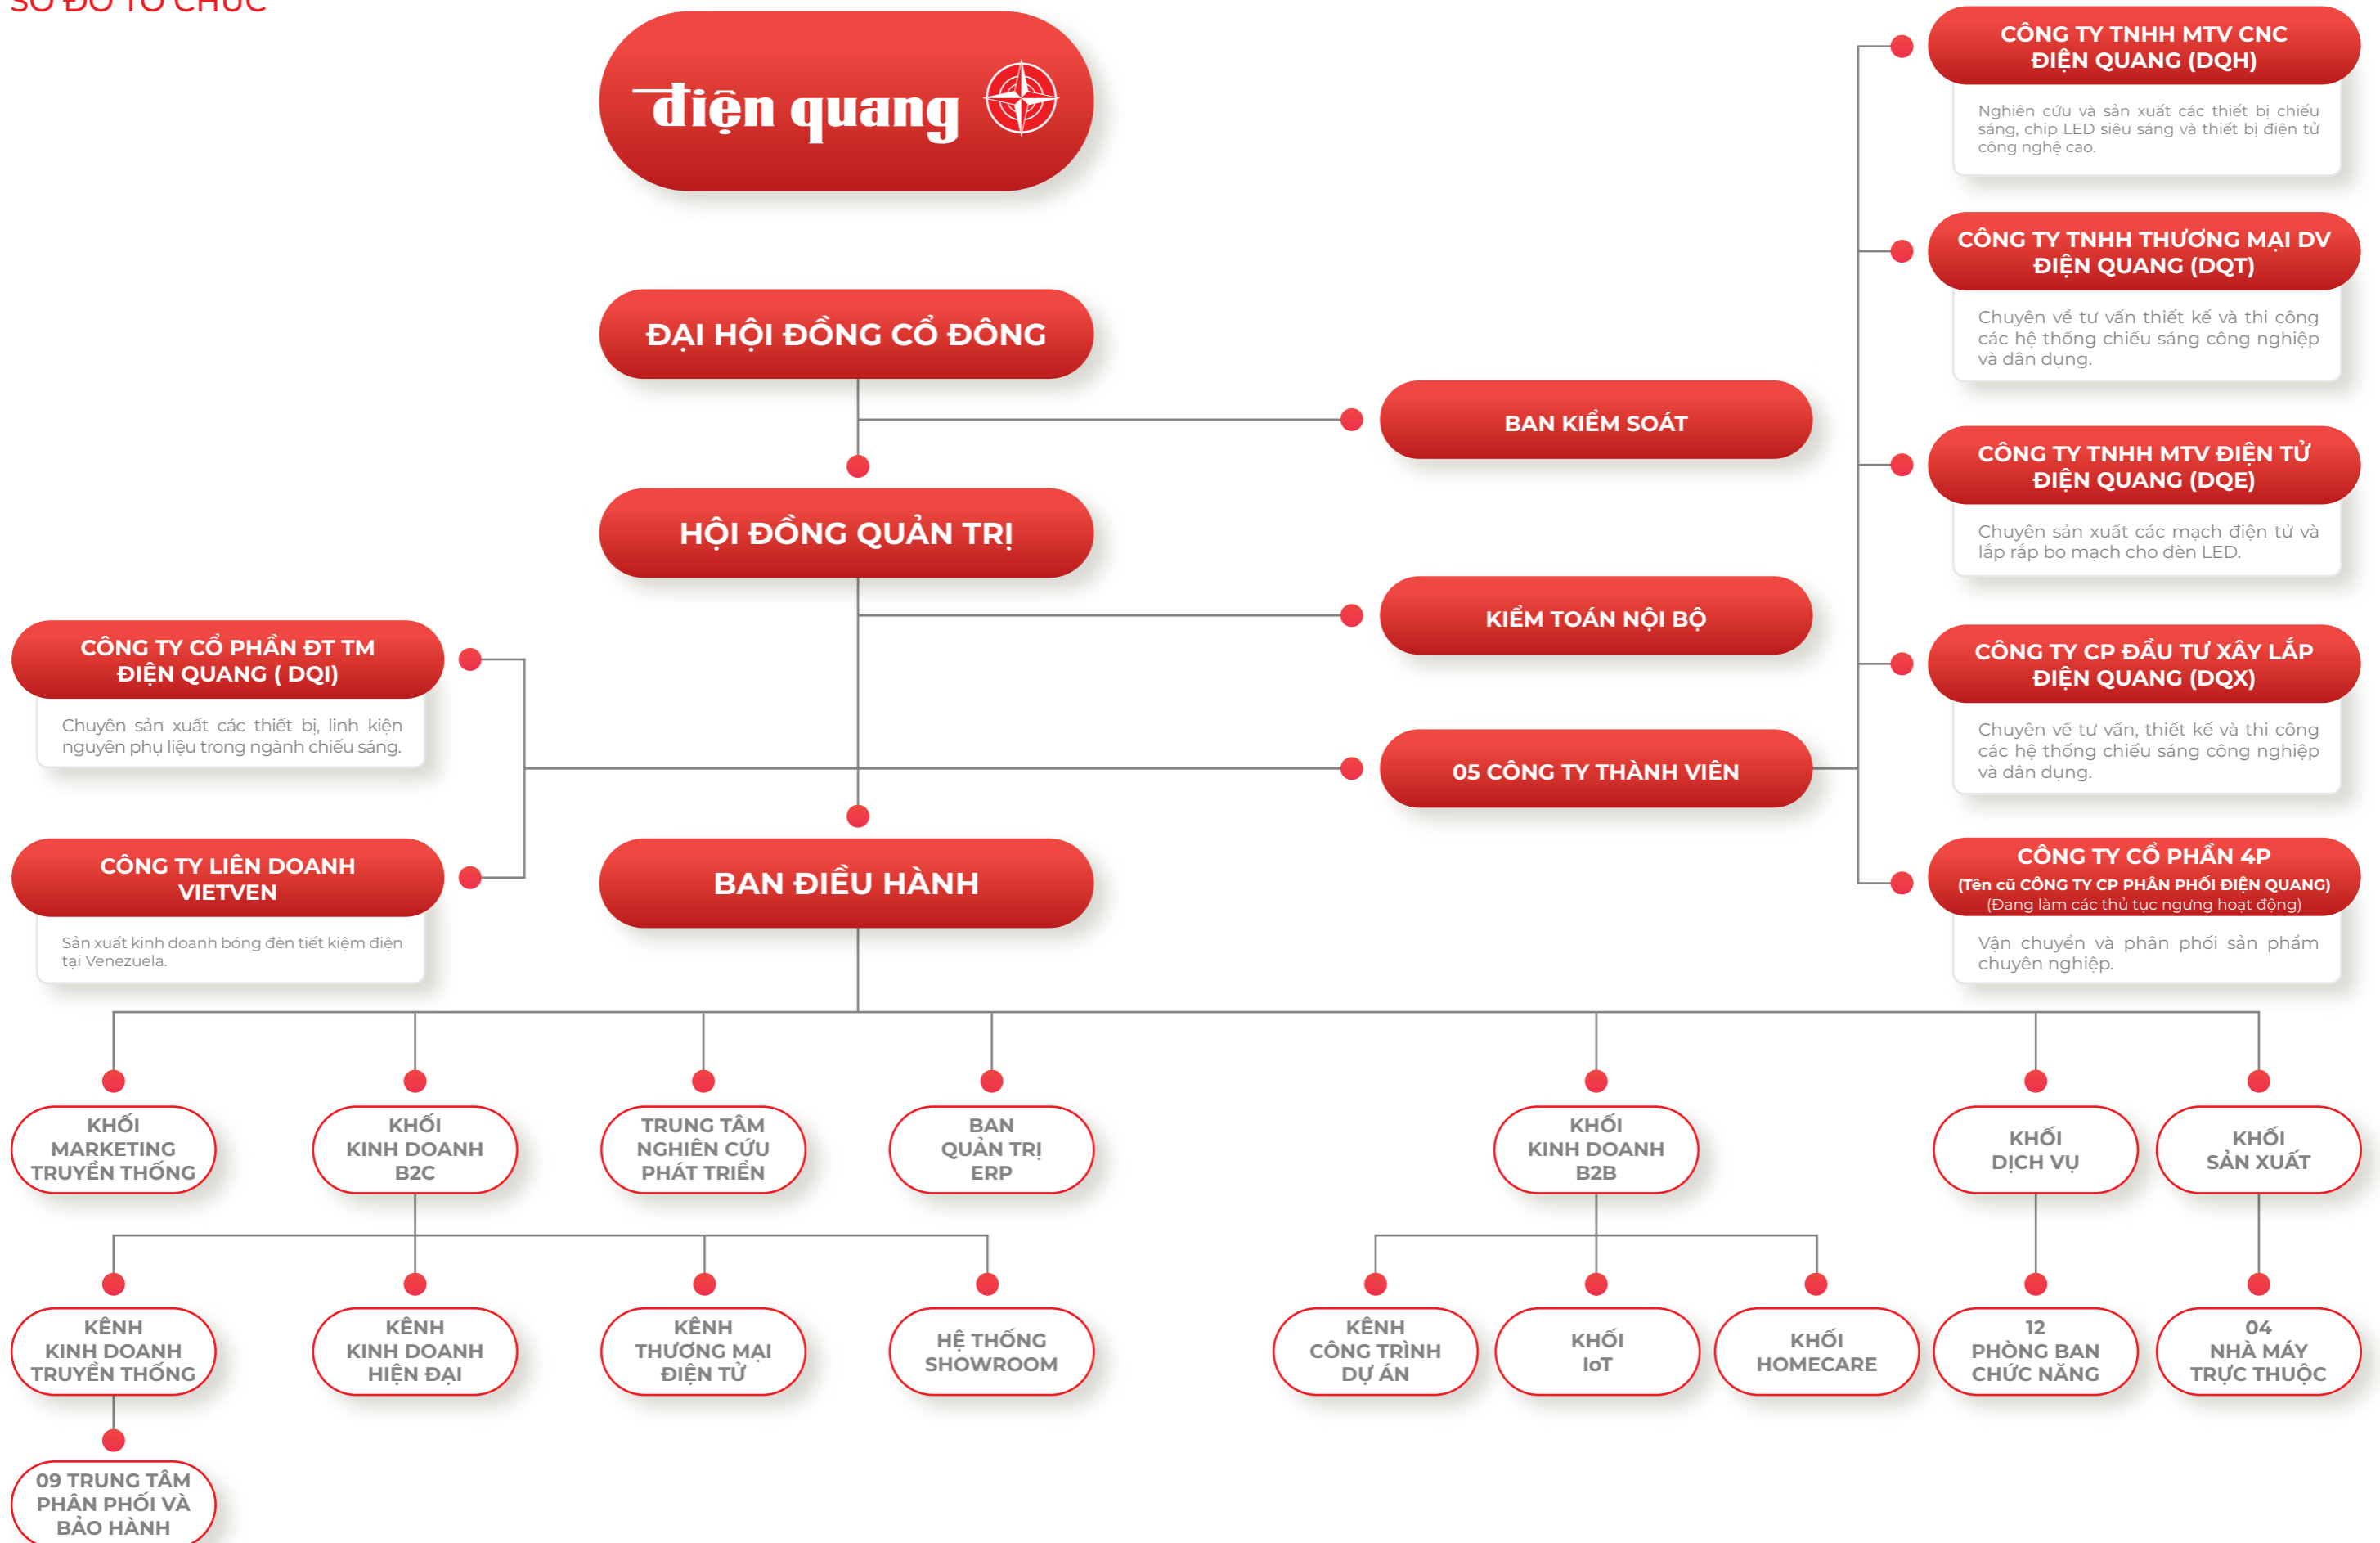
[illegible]

điện quang

ĐẠI HỘI ĐỒNG CỔ ĐÔNG

BAN KIỂM SOÁT

HỘI ĐỒNG QUẢN TRỊ

KIỂM TOÁN NỘI BỘ

05 CÔNG TY THÀNH VIÊN

BAN ĐIỀU HÀNH

CÔNG TY TNHH MTV CNC ĐIỆN QUANG (DQH)

Nghiên cứu và sản xuất các thiết bị chiếu sáng, chip LED siêu sáng và thiết bị điện tử công nghệ cao.

CÔNG TY TNHH THƯƠNG MẠI DV ĐIỆN QUANG (DQT)

Chuyên về tư vấn thiết kế và thi công các hệ thống chiếu sáng công nghiệp và dân dụng.

CÔNG TY TNHH MTV ĐIỆN TỬ ĐIỆN QUANG (DQE)

Chuyên sản xuất các mạch điện tử và lắp rắp bo mạch cho đèn LED.

CÔNG TY CP ĐẦU TƯ XÂY LẮP ĐIỆN QUANG (DQX)

Chuyên về tư vấn, thiết kế và thi công các hệ thống chiếu sáng công nghiệp và dân dụng.

CÔNG TY CỔ PHẦN 4P
(Tên cũ CÔNG TY CP PHÂN PHỐI ĐIỆN QUANG)
(Đang làm các thủ tục ngưng hoạt động)

Vận chuyển và phân phối sản phẩm chuyên nghiệp.

CÔNG TY CỔ PHẦN ĐT TM ĐIỆN QUANG ( DQI)

Chuyên sản xuất các thiết bị, linh kiện nguyên phụ liệu trong ngành chiếu sáng.

CÔNG TY LIÊN DOANH VIETVEN

Sản xuất kinh doanh bóng đèn tiết kiệm điện tại Venezuela.

KHỐI MARKETING TRUYỀN THỐNG

KHỐI KINH DOANH B2C

TRUNG TÂM NGHIÊN CỨU PHÁT TRIỂN

BAN QUẢN TRỊ ERP

KHỐI KINH DOANH B2B

KHỐI DỊCH VỤ

KHỐI SẢN XUẤT

KÊNH KINH DOANH TRUYỀN THỐNG

KÊNH KINH DOANH HIỆN ĐẠI

KÊNH THƯƠNG MẠI ĐIỆN TỬ

HỆ THỐNG SHOWROOM

KÊNH CÔNG TRÌNH DỰ ÁN

KHỐI IoT

KHỐI HOMECARE

12 PHÒNG BAN CHỨC NĂNG

04 NHÀ MÁY TRỰC THUỘC

09 TRUNG TÂM PHÂN PHỐI VÀ BẢO HÀNH